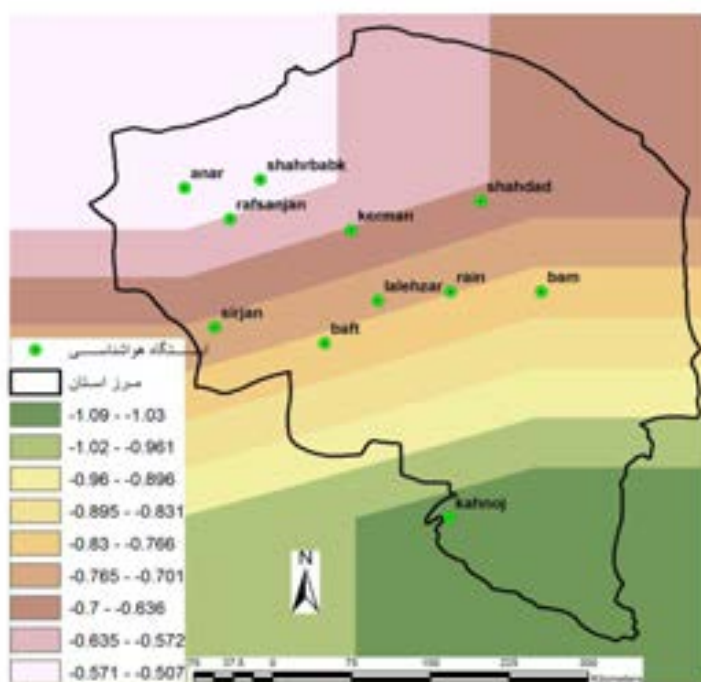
anar
shahrbabk
rafsanjan
kerman
shahdad
lalehzar
rain
bam
sirjan
baft
kahnoj
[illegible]دگاه هواشناسی
مرز استان
-1.09 - -1.03
-1.02 - -0.961
-0.96 - -0.896
-0.895 - -0.831
-0.83 - -0.766
-0.765 - -0.701
-0.7 - -0.636
-0.635 - -0.572
-0.571 - -0.507
N
75 37.5 0 75 150 225 300 Kilometers